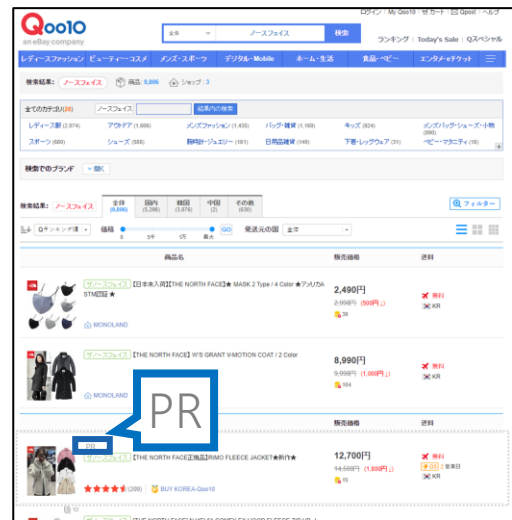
Qoo10
an eBay company

ログイン | My Qoo10 | カート | Qpost | ヘルプ

全体 ノースフェイス 検索

ランキング | Today's Sale | Qスペシャル

レディースファッション | ビューティ・コスメ | メンズ・スポーツ | デジタル・Mobile | ホーム・生活 | 食品・ベビー | エンタメ・チケット

検索結果 : ノースフェイス 商品 : 9,806 ショップ : 3

全てのカテゴリ(20) ノースフェイス 結果内の検索

レディース服 (2,974) アウトドア (1,666) メンズファッション (1,455) バッグ・雑貨 (1,169) キッズ (924) メンズバッグ・シューズ・小物 (890)
スポーツ (680) シューズ (588) 腕時計・ジュエリー (161) 日用品雑貨 (149) 下着・レッグウェア (31) ベビー・マタニティ (18)

検索でのブランド 開く

検索結果 : ノースフェイス

全体 (9,806) | 国内 (5,296) | 韓国 (3,876) | 中国 (2) | その他 (630)

フィルター

Qランキング順 価格 0 5千 1万 最大 GO 発送元の国 全体

商品名 販売価格 送料

ザ・ノースフェイス 【日本未入荷】[THE NORTH FACE]★ MASK 2 Type / 4 Color ★アッパカSTM認証★
2,490円
2,990円 (500円↓)
38
無料
KR
MONOLAND

ザ・ノースフェイス [THE NORTH FACE] W'S GRANT V-MOTION COAT / 2 Color
8,990円
9,990円 (1,000円↓)
164
無料
KR
MONOLAND

PR

販売価格 送料

PR
ザ・ノースフェイス [THE NORTH FACE正規品]RIMO FLEECE JACKET★新作★
12,700円
14,500円 (1,800円↓)
15
無料
(200) BUY KOREA-Qoo10
KR